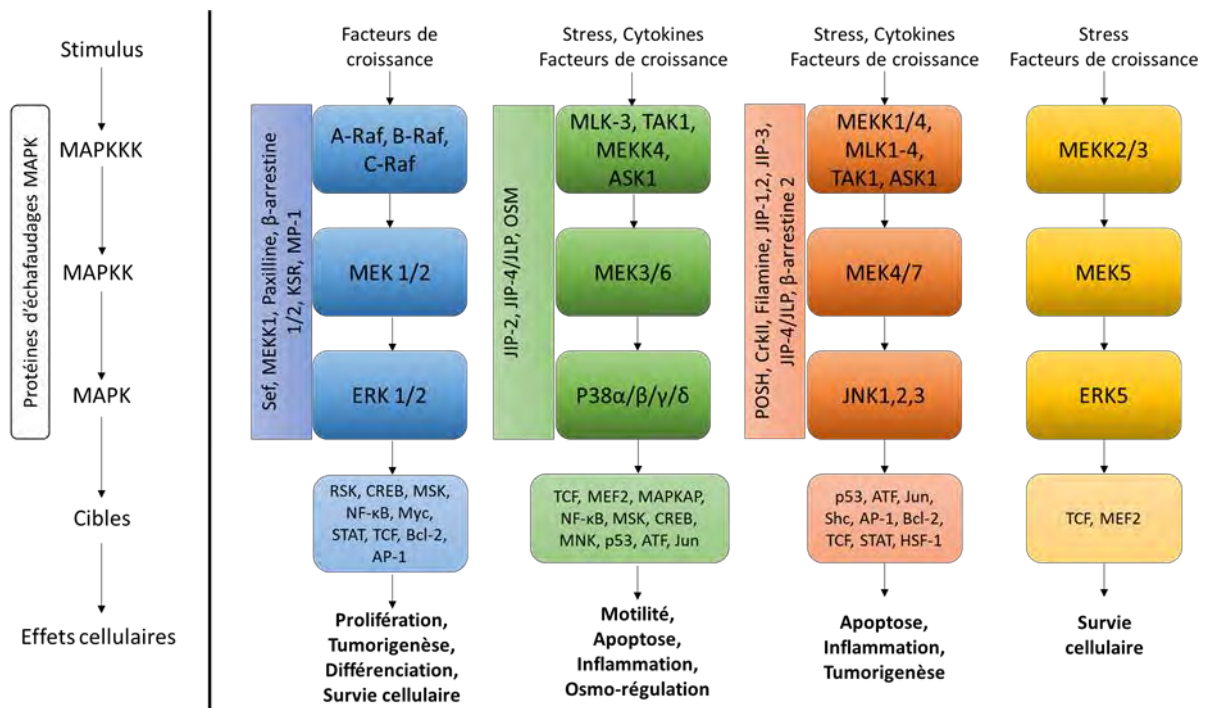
Stimulus

MAPKKK

MAPKK

MAPK

Cibles

Effets cellulaires

Protéines d'échafaudages MAPK

Facteurs de croissance

Sef, MEKK1, Paxilline, β-arrestine 1/2, KSR, MP-1

A-Raf, B-Raf, C-Raf

MEK 1/2

ERK 1/2

RSK, CREB, MSK, NF-κB, Myc, STAT, TCF, Bcl-2, AP-1

Prolifération, Tumorigenèse, Différenciation, Survie cellulaire

Stress, Cytokines Facteurs de croissance

JIP-2, JIP-4/JLP, OSM

MLK-3, TAK1, MEKK4, ASK1

MEK3/6

P38α/β/γ/δ

TCF, MEF2, MAPKAP, NF-κB, MSK, CREB, MNK, p53, ATF, Jun

Motilité, Apoptose, Inflammation, Osmo-régulation

Stress, Cytokines Facteurs de croissance

POSH, CrkII, Filamine, JIP-1,2, JIP-3, JIP-4/JLP, β-arrestine 2

MEKK1/4, MLK1-4, TAK1, ASK1

MEK4/7

JNK1,2,3

p53, ATF, Jun, Shc, AP-1, Bcl-2, TCF, STAT, HSF-1

Apoptose, Inflammation, Tumorigenèse

Stress Facteurs de croissance

MEKK2/3

MEK5

ERK5

TCF, MEF2

Survie cellulaire